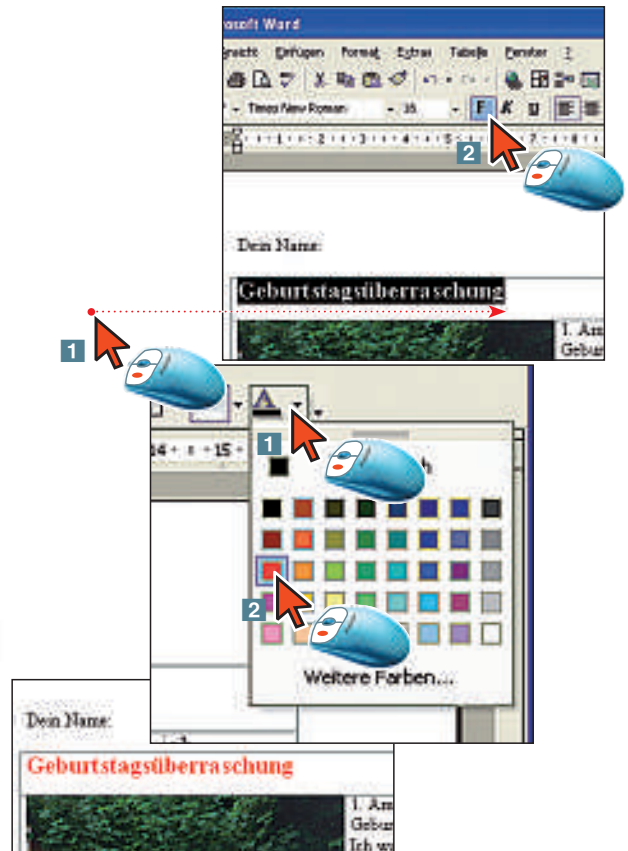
osoft Word

rsicht Einfügen Format Extras Tabelle Fenster ?

Times New Roman 16 F K U

2

Dein Name:

Geburtstagsüberraschung

1. Am Gebur

1

1

h

2

Weitere Farben...

Dein Name:

Geburtstagsüberraschung

1. Am Gebur Ich w